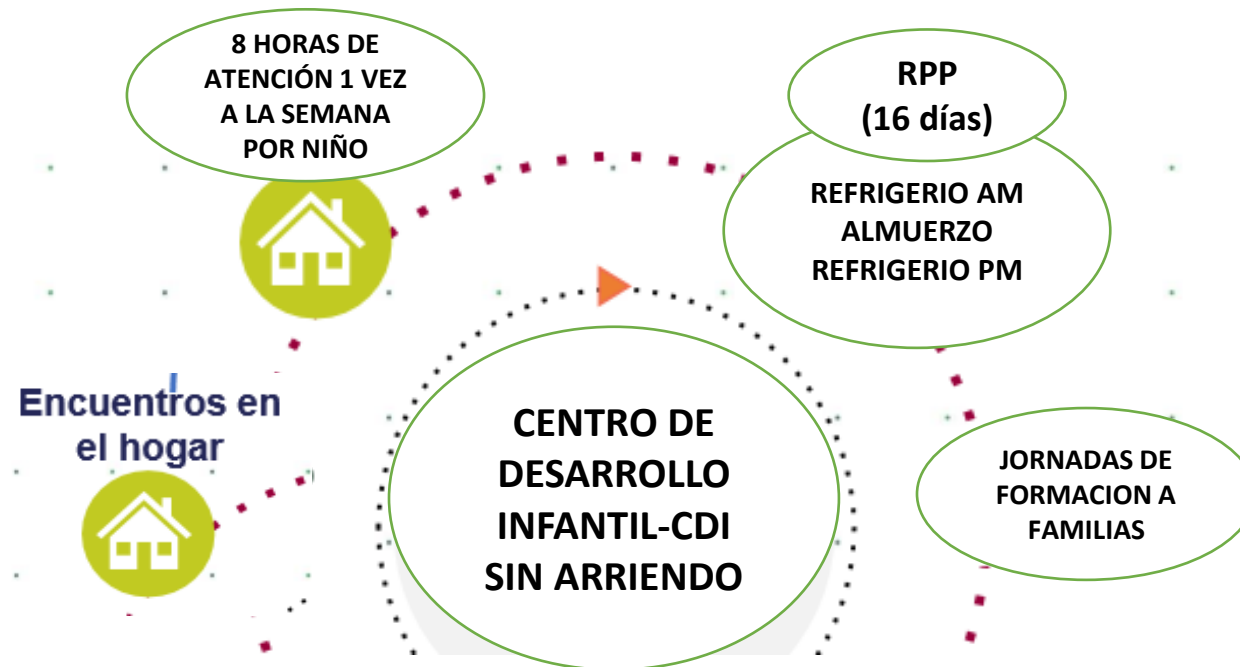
8 HORAS DE ATENCIÓN 1 VEZ A LA SEMANA POR NIÑO

RPP (16 días)

REFRIGERIO AM
ALMUERZO
REFRIGERIO PM

Encuentros en el hogar

CENTRO DE DESARROLLO INFANTIL-CDI SIN ARRIENDO

JORNADAS DE FORMACION A FAMILIAS